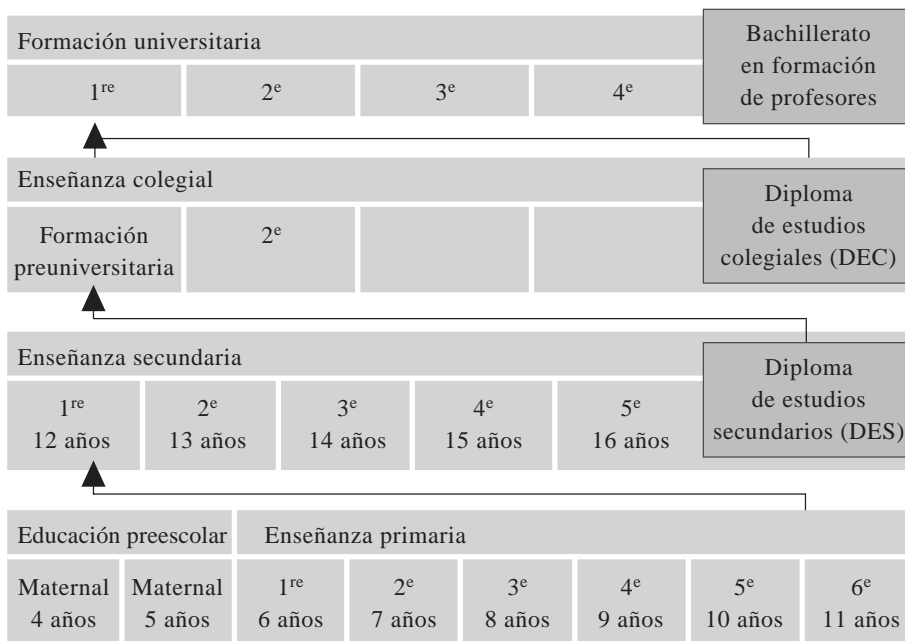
Formación universitaria

1$^{re}$

2$^{e}$

3$^{e}$

4$^{e}$

Bachillerato en formación de profesores

Enseñanza colegial

Formación preuniversitaria

2$^{e}$

Diploma de estudios colegiales (DEC)

Enseñanza secundaria

1$^{re}$ 12 años

2$^{e}$ 13 años

3$^{e}$ 14 años

4$^{e}$ 15 años

5$^{e}$ 16 años

Diploma de estudios secundarios (DES)

Educación preescolar

Enseñanza primaria

Maternal 4 años

Maternal 5 años

1$^{re}$ 6 años

2$^{e}$ 7 años

3$^{e}$ 8 años

4$^{e}$ 9 años

5$^{e}$ 10 años

6$^{e}$ 11 años